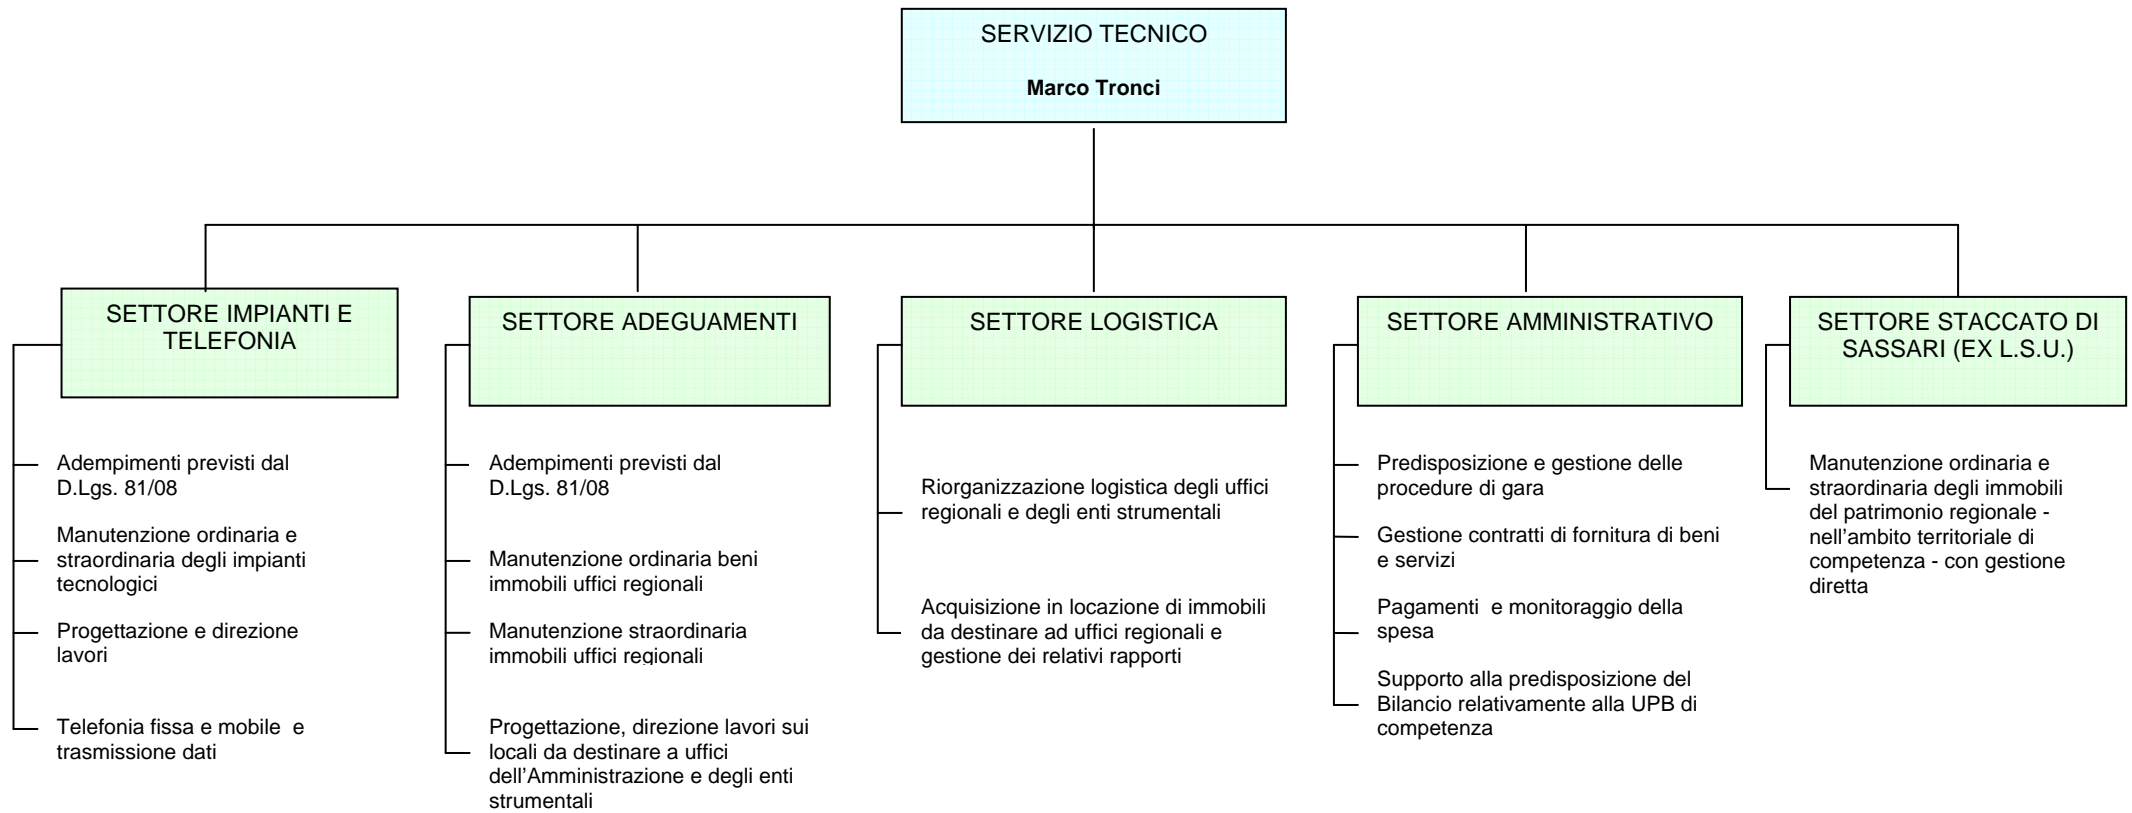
SERVIZIO TECNICO

Marco Tronci

SETTORE IMPIANTI E TELEFONIA

Adempimenti previsti dal D.Lgs. 81/08

Manutenzione ordinaria e straordinaria degli impianti tecnologici

Progettazione e direzione lavori

Telefonia fissa e mobile e trasmissione dati

SETTORE ADEGUAMENTI

Adempimenti previsti dal D.Lgs. 81/08

Manutenzione ordinaria beni immobili uffici regionali

Manutenzione straordinaria immobili uffici regionali

Progettazione, direzione lavori sui locali da destinare a uffici dell'Amministrazione e degli enti strumentali

SETTORE LOGISTICA

Riorganizzazione logistica degli uffici regionali e degli enti strumentali

Acquisizione in locazione di immobili da destinare ad uffici regionali e gestione dei relativi rapporti

SETTORE AMMINISTRATIVO

Predisposizione e gestione delle procedure di gara

Gestione contratti di fornitura di beni e servizi

Pagamenti e monitoraggio della spesa

Supporto alla predisposizione del Bilancio relativamente alla UPB di competenza

SETTORE STACCATO DI SASSARI (EX L.S.U.)

Manutenzione ordinaria e straordinaria degli immobili del patrimonio regionale - nell'ambito territoriale di competenza - con gestione diretta